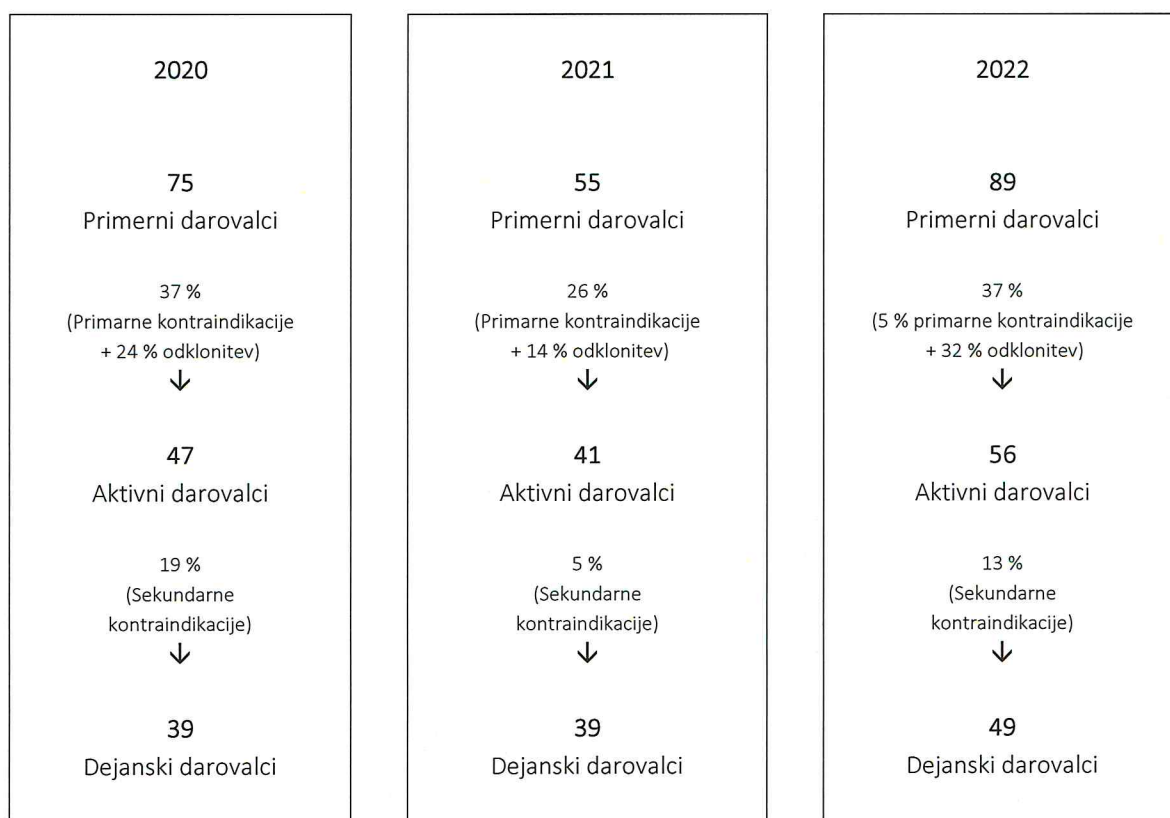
2020

75
Primerni darovalci

37 %
(Primarne kontraindikacije + 24 % odklonitev)
↓

47
Aktivni darovalci

19 %
(Sekundarne kontraindikacije)
↓

39
Dejanski darovalci

2021

55
Primerni darovalci

26 %
(Primarne kontraindikacije + 14 % odklonitev)
↓

41
Aktivni darovalci

5 %
(Sekundarne kontraindikacije)
↓

39
Dejanski darovalci

2022

89
Primerni darovalci

37 %
(5 % primarne kontraindikacije + 32 % odklonitev)
↓

56
Aktivni darovalci

13 %
(Sekundarne kontraindikacije)
↓

49
Dejanski darovalci